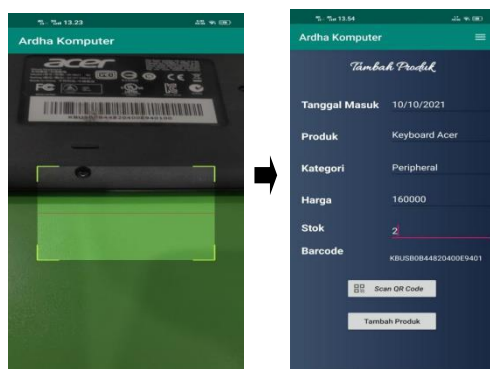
13.23

Ardha Komputer

acer

13.54

Ardha Komputer

Tambah Produk

Tanggal Masuk 10/10/2021

Produk Keyboard Acer

Kategori Peripheral

Harga 160000

Stok 2

Barcode KBUSB0B44820400E9401

Scan QR Code

Tambah Produk